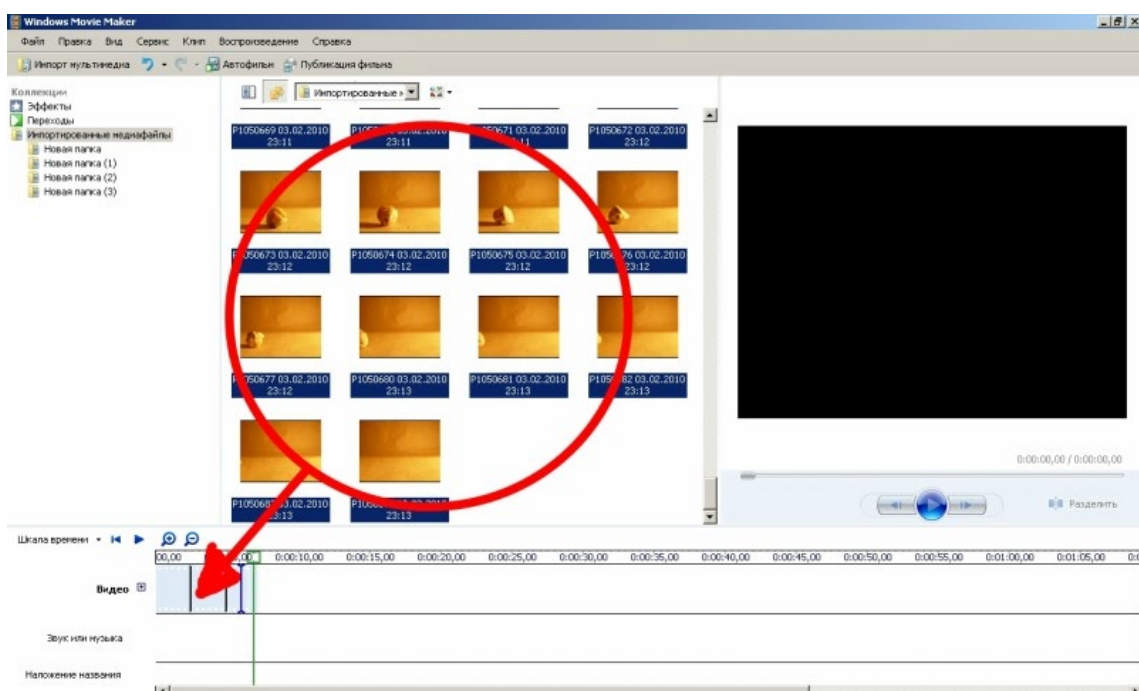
Windows Movie Maker

Файл Правка Вид Сервис Клип Воспроизведение Справка

Импорт мультимедиа Автофильм Публикация фильма

Коллекции
Эффекты
Переходы
Импортированные медиафайлы
Новая папка
Новая папка (1)
Новая папка (2)
Новая папка (3)

Импортированные

P1050669 03.02.2010 23:11
P105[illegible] 03.02.2010 23:11
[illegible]50671 03.02.2010 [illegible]
P1050672 03.02.2010 23:12

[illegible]050673 03.02.2010 23:12
P1050674 03.02.2010 23:12
P1050675 03.02.2010 23:12
P105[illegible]76 03.02.2010 23:12

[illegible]050677 03.02.2010 23:12
P1050680 03.02.2010 23:13
P1050681 03.02.2010 23:13
P105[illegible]82 03.02.2010 23:13

P105068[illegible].02.2010 23:13
P105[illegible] 23:13

0:00:00,00 / 0:00:00,00

Разделить

Шкала времени

00,00 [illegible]00 0:00:10,00 0:00:15,00 0:00:20,00 0:00:25,00 0:00:30,00 0:00:35,00 0:00:40,00 0:00:45,00 0:00:50,00 0:00:55,00 0:01:00,00 0:01:05,00 0:0

Видео

Звук или музыка

Наложение названия